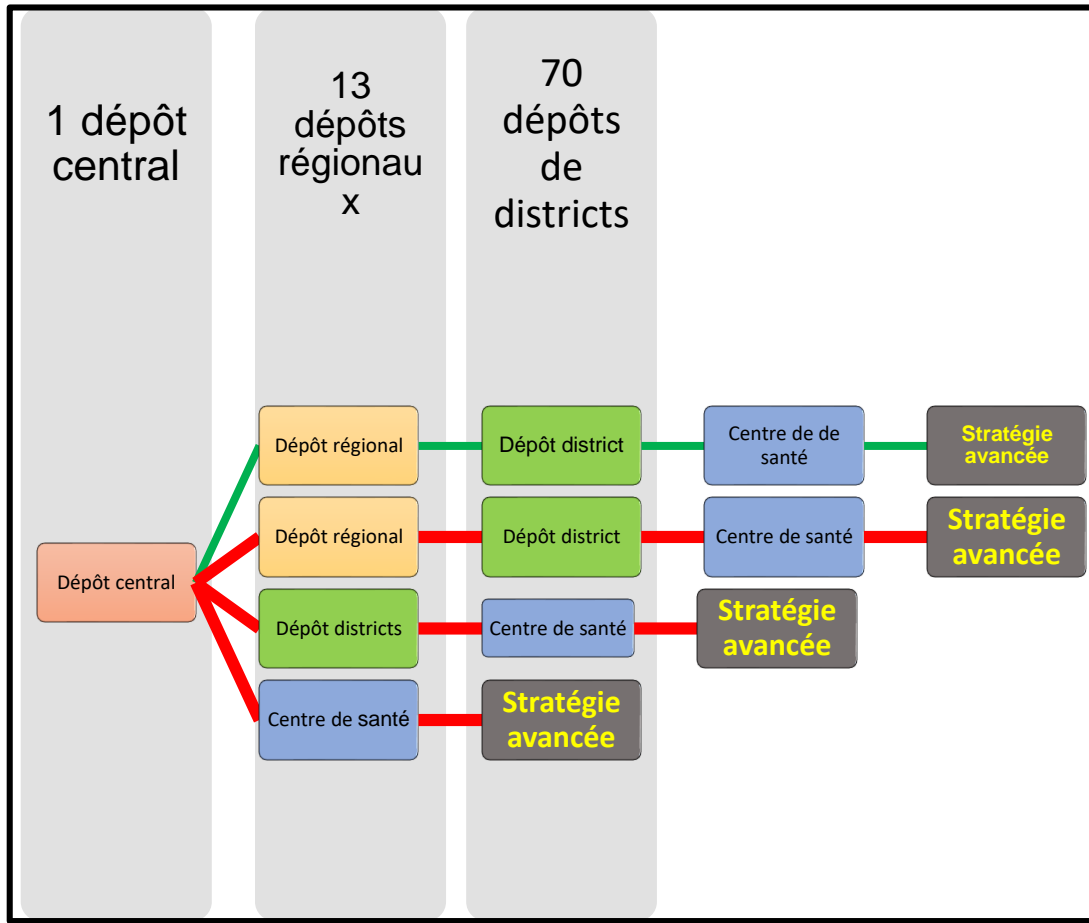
1 dépôt central

13 dépôts régionau x

70 dépôts de districts

Dépôt central

Dépôt régional

Dépôt district

Centre de de santé

Stratégie avancée

Dépôt régional

Dépôt district

Centre de santé

Stratégie avancée

Dépôt districts

Centre de santé

Stratégie avancée

Centre de santé

Stratégie avancée